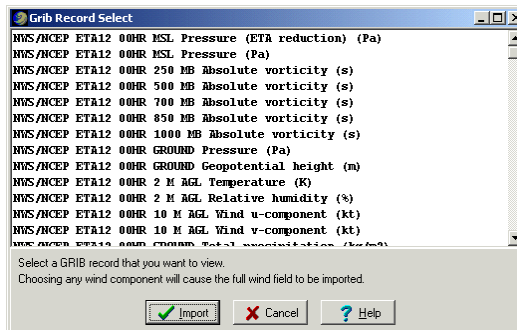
Grib Record Select

NWS/NCEP ETA12 00HR MSL Pressure (ETA reduction) (Pa)
NWS/NCEP ETA12 00HR MSL Pressure (Pa)
NWS/NCEP ETA12 00HR 250 MB Absolute vorticity (s)
NWS/NCEP ETA12 00HR 500 MB Absolute vorticity (s)
NWS/NCEP ETA12 00HR 700 MB Absolute vorticity (s)
NWS/NCEP ETA12 00HR 850 MB Absolute vorticity (s)
NWS/NCEP ETA12 00HR 1000 MB Absolute vorticity (s)
NWS/NCEP ETA12 00HR GROUND Pressure (Pa)
NWS/NCEP ETA12 00HR GROUND Geopotential height (m)
NWS/NCEP ETA12 00HR 2 M AGL Temperature (K)
NWS/NCEP ETA12 00HR 2 M AGL Relative humidity (%)
NWS/NCEP ETA12 00HR 10 M AGL Wind u-component (kt)
NWS/NCEP ETA12 00HR 10 M AGL Wind v-component (kt)
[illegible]

Select a GRIB record that you want to view.
Choosing any wind component will cause the full wind field to be imported.

Import
Cancel
Help